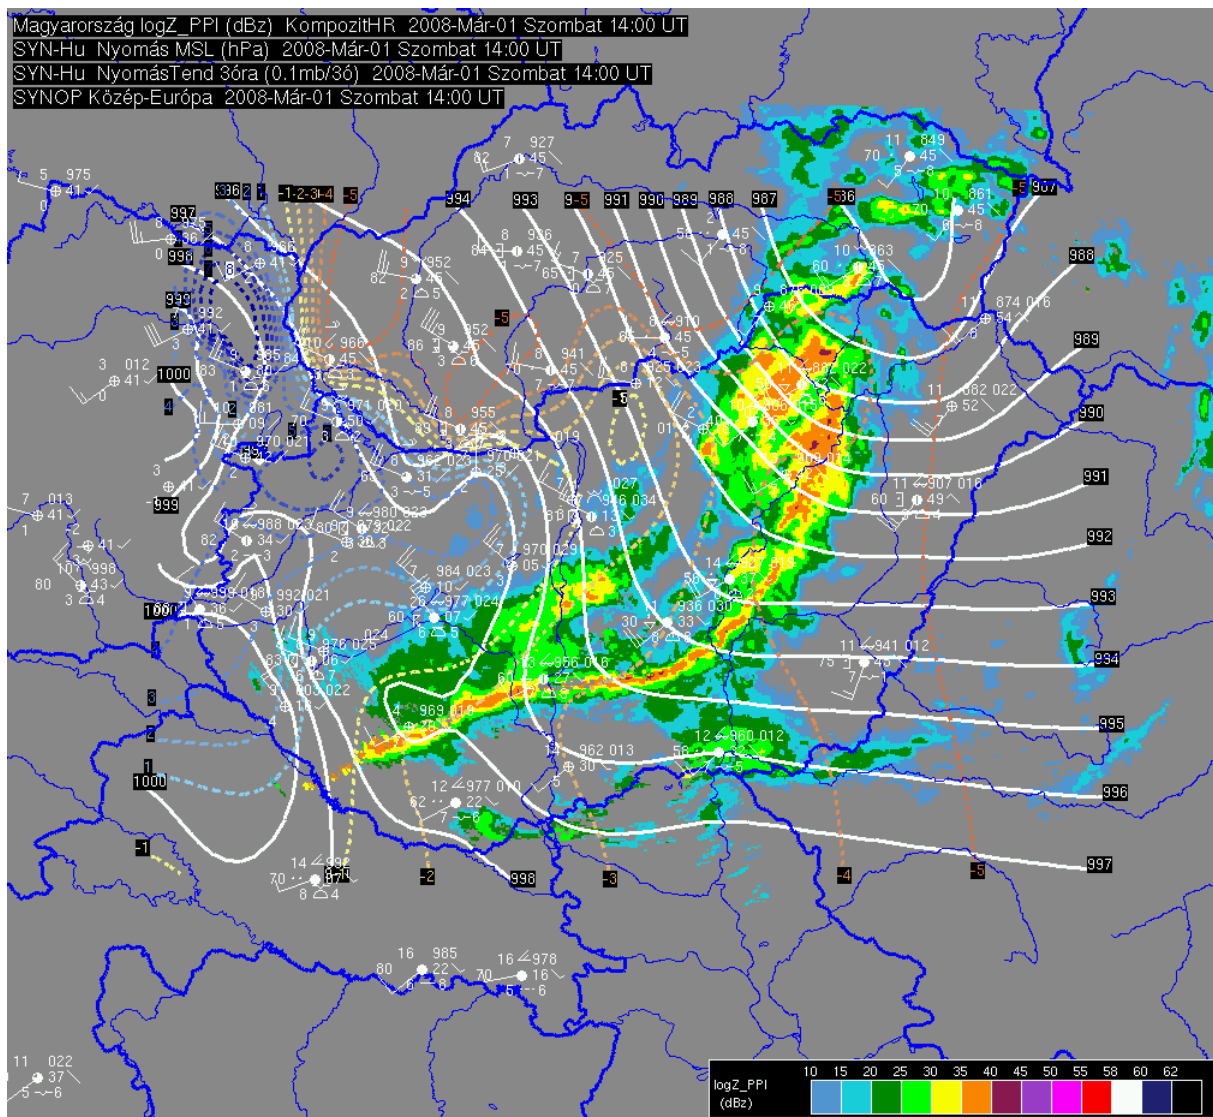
Magyarország logZ_PPI (dBz) KompozitHR 2008-Már-01 Szombat 14:00 UT
SYN-Hu Nyomás MSL (hPa) 2008-Már-01 Szombat 14:00 UT
SYN-Hu NyomásTend 3óra (0.1mb/3ó) 2008-Már-01 Szombat 14:00 UT
SYNOP Közép-Európa 2008-Már-01 Szombat 14:00 UT

994
993
-5
991
990
989
988
987
-5
988
989
990
991
992
993
994
995
996
997
998
-2
-3
-4
-5
997
996
999
1000
1000
1000
-1
-5
-4
-1
-2
-3
-4

logZ_PPI (dBz)
10 15 20 25 30 35 40 45 50 55 58 60 62